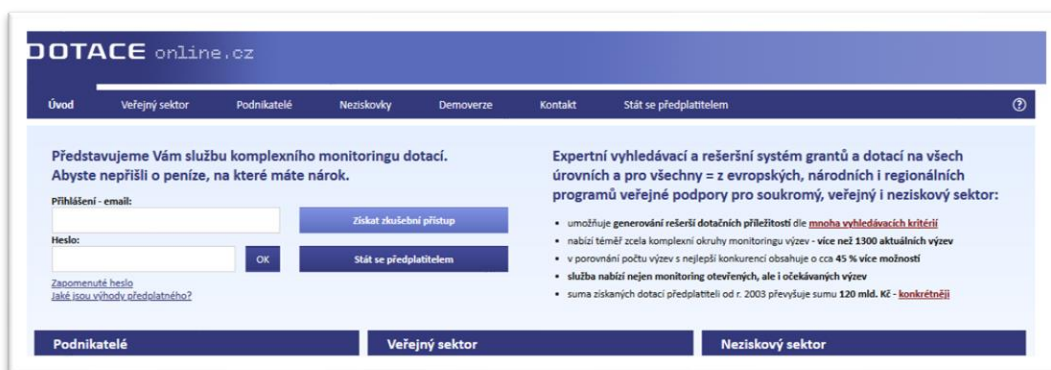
DOTACE online.cz

Úvod Veřejný sektor Podnikatelé Neziskovky Demoverze Kontakt Stát se předplatitelem ?

Představujeme Vám službu komplexního monitoringu dotací. Abyste nepřišli o peníze, na které máte nárok.

Přihlášení - email:

Získat zkušební přístup

Heslo:

OK

Stát se předplatitelem

Zapomenuté heslo
Jaké jsou výhody předplatného?

Expertní vyhledávací a rešeršní systém grantů a dotací na všech úrovních a pro všechny = z evropských, národních i regionálních programů veřejné podpory pro soukromý, veřejný i neziskový sektor:

- umožňuje generování rešerší dotačních příležitostí dle mnoha vyhledávacích kritérií
- nabízí téměř zcela komplexní okruhy monitoringu výzev - více než 1300 aktuálních výzev
- v porovnání počtu výzev s nejlepší konkurencí obsahuje o cca 45 % více možností
- služba nabízí nejen monitoring otevřených, ale i očekávaných výzev
- suma získaných dotací předplatiteli od r. 2003 převyšuje sumu 120 mld. Kč - konkrétněji

Podnikatelé

Veřejný sektor

Neziskový sektor